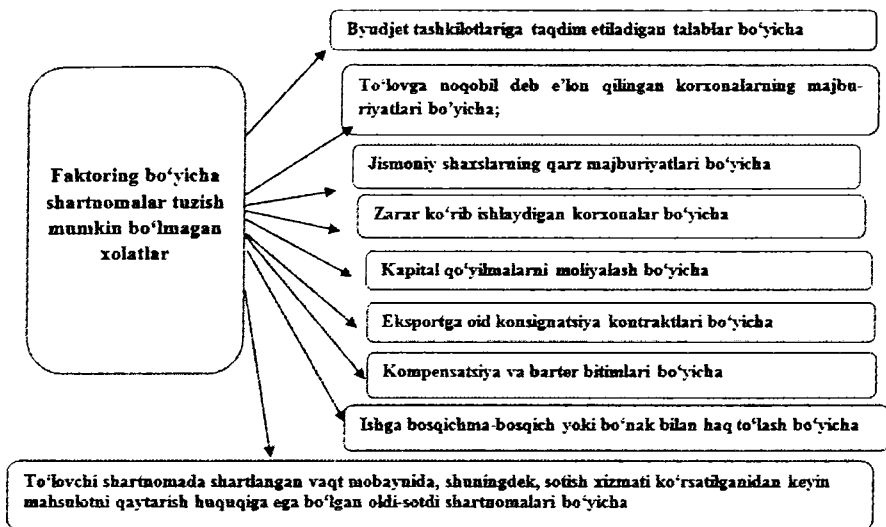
Faktoring bo'yicha shartnomalar tuzish mumkin bo'lmagan xolatlar

Byudjet tashkilotlariga taqdim etiladigan talablar bo'yicha

To'lovga noqobil deb e'lon qilingan korxonalarning majburiyatlari bo'yicha;

Jismoniy shaxslarning qarz majburiyatlari bo'yicha

Zarar ko'rib ishlaydigan korxonalar bo'yicha

Kapital qo'yilmalarni moliyalash bo'yicha

Eksportga oid konsignatsiya kontraktlari bo'yicha

Kompensatsiya va barter bitimlari bo'yicha

Ishga bosqichma-bosqich yoki bo'nak bilan haq to'lash bo'yicha

To'lovchi shartnomada shartlangan vaqt mobaynida, shuningdek, sotish xizmati ko'rsatilganidan keyin mahsulotni qaytarish huquqiga ega bo'lgan oldi-sotdi shartnomalari bo'yicha